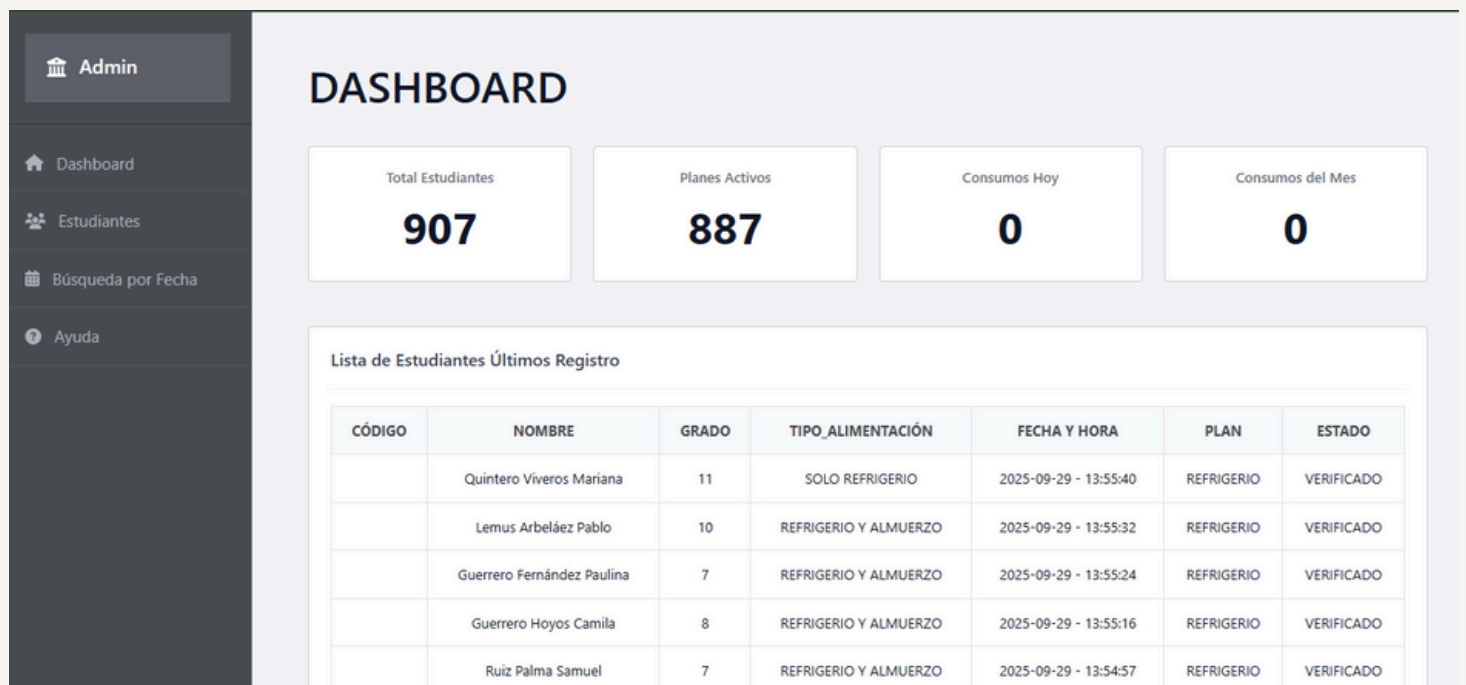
Admin

Dashboard

Estudiantes

Búsqueda por Fecha

Ayuda

DASHBOARD

Total Estudiantes
907

Planes Activos
887

Consumos Hoy
0

Consumos del Mes
0

Lista de Estudiantes Últimos Registro

| CÓDIGO | NOMBRE | GRADO | TIPO_ALIMENTACIÓN | FECHA Y HORA | PLAN | ESTADO |
|---|---|---|---|---|---|---|
| | Quintero Viveros Mariana | 11 | SOLO REFRIGERIO | 2025-09-29 - 13:55:40 | REFRIGERIO | VERIFICADO |
| | Lemus Arbeláez Pablo | 10 | REFRIGERIO Y ALMUERZO | 2025-09-29 - 13:55:32 | REFRIGERIO | VERIFICADO |
| | Guerrero Fernández Paulina | 7 | REFRIGERIO Y ALMUERZO | 2025-09-29 - 13:55:24 | REFRIGERIO | VERIFICADO |
| | Guerrero Hoyos Camila | 8 | REFRIGERIO Y ALMUERZO | 2025-09-29 - 13:55:16 | REFRIGERIO | VERIFICADO |
| | Ruiz Palma Samuel | 7 | REFRIGERIO Y ALMUERZO | 2025-09-29 - 13:54:57 | REFRIGERIO | VERIFICADO |